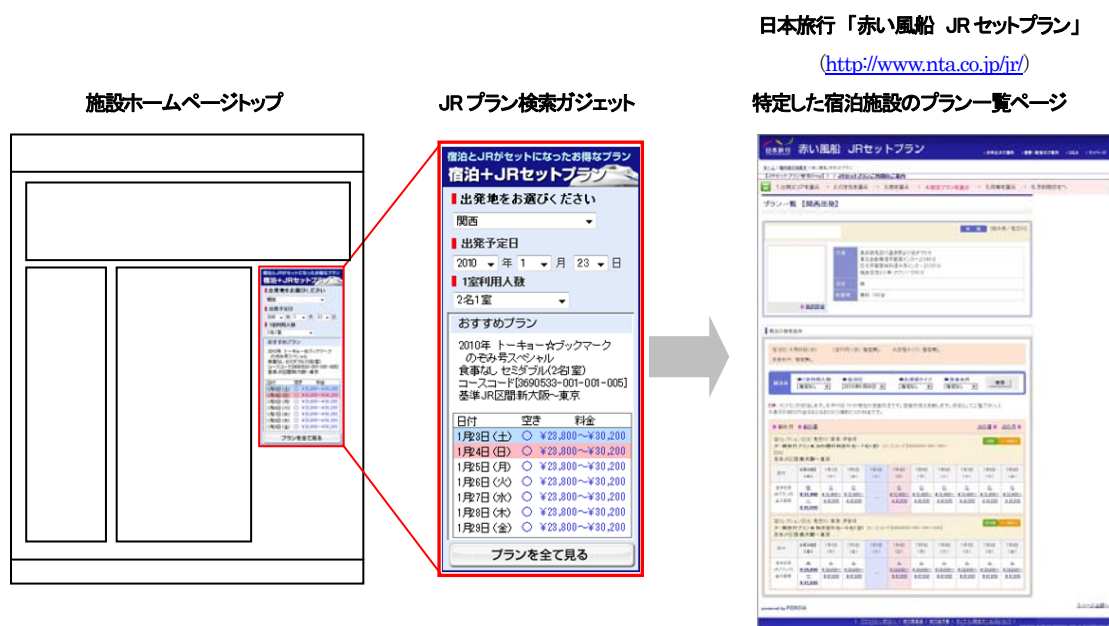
日本旅行「赤い風船 JR セットプラン」

(http://www.nta.co.jp/jr/)

施設ホームページトップ

JR プラン検索ガジェット

特定した宿泊施設のプラン一覧ページ

宿泊とJRがセットになったお得なプラン
宿泊+JRセットプラン

出発地をお選びください
関西

出発予定日
2010 年 1 月 23 日

1室利用人数
2名1室

おすすめプラン
2010年 トーキョー☆ブックマーク のぞみ号スペシャル
食事なし セミダブル(2名1室)
コースコード[3690533-001-001-005]
基準JR区間:新大阪~東京

| 日付 | 空き | 料金 |
|---|---|---|
| 1月3日(土) | ○ | ¥23,800~¥30,200 |
| 1月4日(日) | ○ | ¥23,800~¥30,200 |
| 1月5日(月) | ○ | ¥23,800~¥30,200 |
| 1月6日(火) | ○ | ¥23,800~¥30,200 |
| 1月7日(水) | ○ | ¥23,800~¥30,200 |
| 1月8日(木) | ○ | ¥23,800~¥30,200 |
| 1月9日(金) | ○ | ¥23,800~¥30,200 |

プランを全て見る

赤い風船 JRセットプラン

プラン一覧【関西出発】

powered by PORCIA